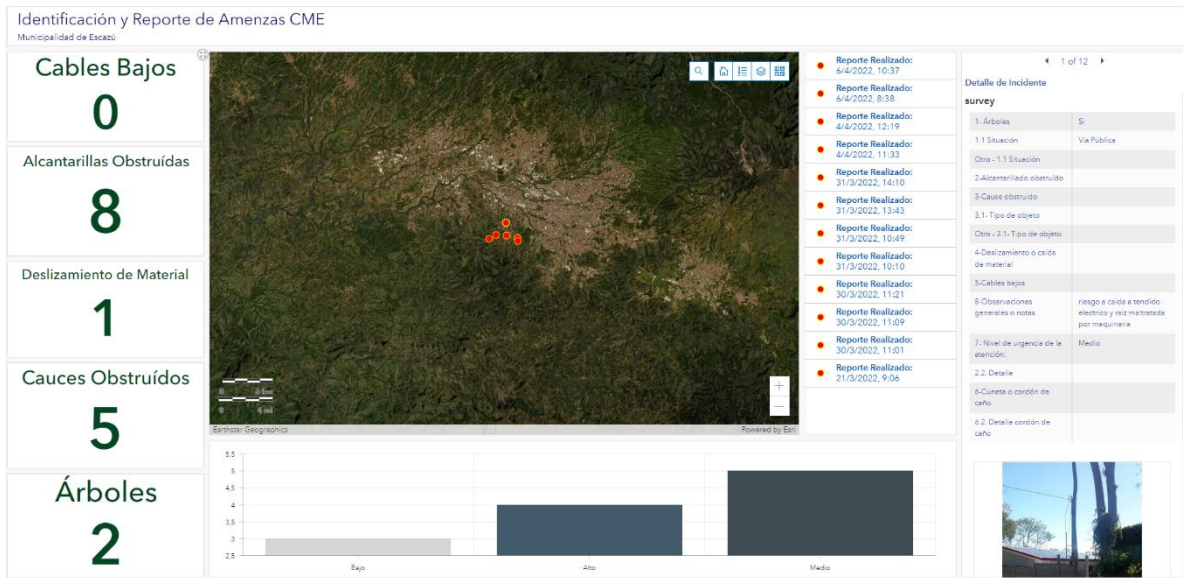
Identificación y Reporte de Amenzas CME
Municipalidad de Escazú

Cables Bajos
0

Alcantarillas Obstruídas
8

Deslizamiento de Material
1

Cauces Obstruídos
5

Árboles
2

0 8 km
0 6 mi
Earthstar Geographics
Powered by Esri

Reporte Realizado: 6/4/2022, 10:37
Reporte Realizado: 6/4/2022, 8:38
Reporte Realizado: 4/4/2022, 12:19
Reporte Realizado: 4/4/2022, 11:33
Reporte Realizado: 31/3/2022, 14:10
Reporte Realizado: 31/3/2022, 13:43
Reporte Realizado: 31/3/2022, 10:49
Reporte Realizado: 31/3/2022, 10:10
Reporte Realizado: 30/3/2022, 11:21
Reporte Realizado: 30/3/2022, 11:09
Reporte Realizado: 30/3/2022, 11:01
Reporte Realizado: 21/3/2022, 9:06

1 of 12
Detalle de Incidente
survey

| | |
|---|---|
| 1- Árboles | Si |
| 1.1 Situación | Vía Pública |
| Otro - 1.1 Situación | |
| 2-Alcantarillado obstruido | |
| 3-Causa obstruido | |
| 3.1- Tipo de objeto | |
| Otro - 3.1- Tipo de objeto | |
| 4-Deslizamiento o caída de material | |
| 5-Cables bajos | |
| 8-Observaciones generales o notas | riesgo a caida a tendido electrico y raiz maltratada por mequinaria |
| 7- Nivel de urgencia de la atención: | Medio |
| 2.2. Detalle | |
| 6-Cuneta o cordón de caño | |
| 6.2. Detalle cordón de caño | |

5,5
5
4,5
4
3,5
3
2,5
Bajo
Alto
Medio